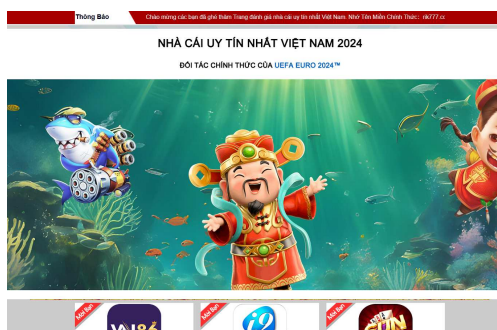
Thông Báo

Chào mừng các bạn đã ghé thăm Trang đánh giá nhà cái uy tín nhất Việt Nam. Nhớ Tên Miền Chính Thức: nk777.cc

NHÀ CÁI UY TÍN NHẤT VIỆT NAM 2024

ĐỐI TÁC CHÍNH THỨC CỦA UEFA EURO 2024™

Mới Nhất

Mới Nhất

Mới Nhất